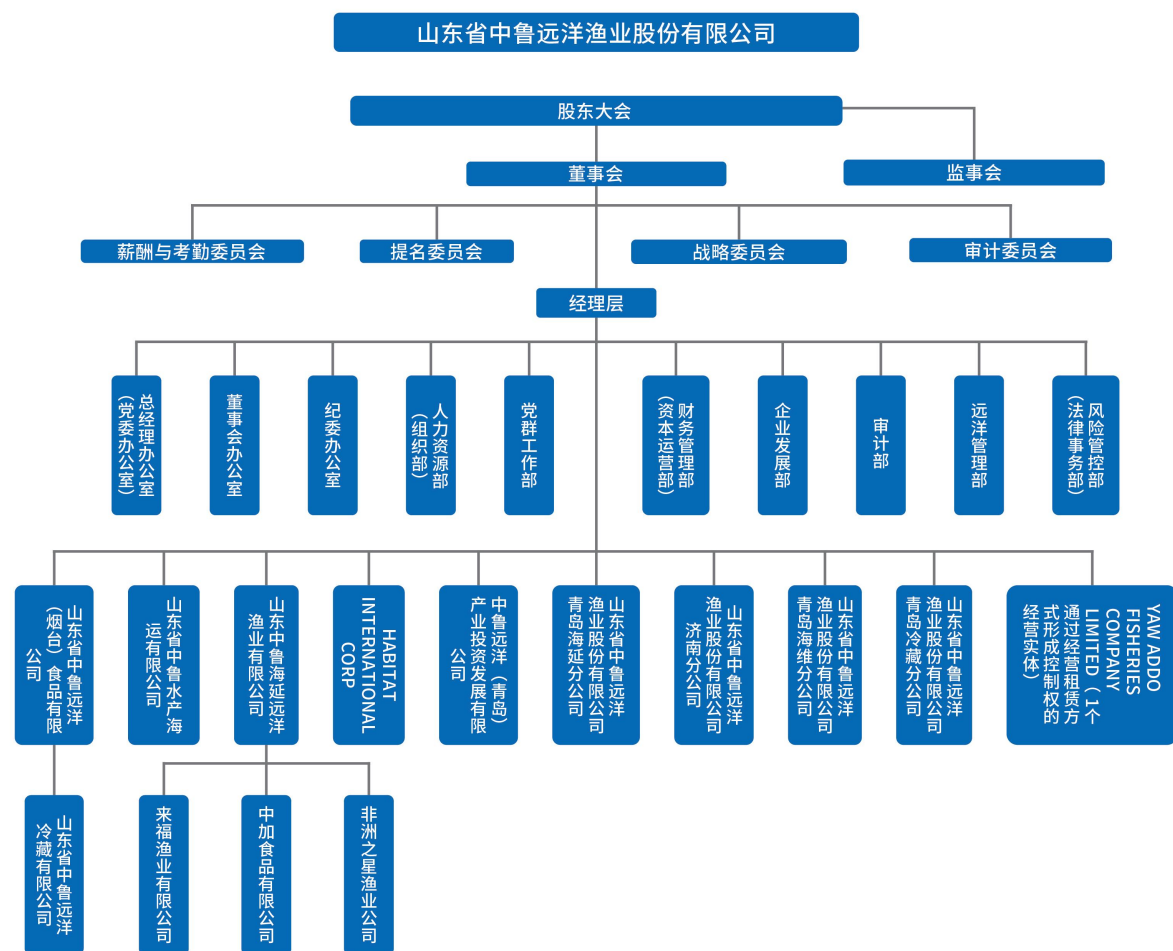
山东省中鲁远洋渔业股份有限公司

股东大会

董事会

监事会

薪酬与考勤委员会

提名委员会

战略委员会

审计委员会

经理层

总经理办公室（党委办公室）

董事会办公室

纪委办公室

人力资源部（组织部）

党群工作部

财务管理部（资本运营部）

企业发展部

审计部

远洋管理部

风险管控部（法律事务部）

山东省中鲁远洋（烟台）食品有限公司

山东省中鲁水产海运有限公司

山东中鲁海延远洋渔业有限公司

HABITAT INTERNATIONAL CORP

中鲁远洋（青岛）产业投资发展有限公司

山东省中鲁远洋渔业股份有限公司青岛海延分公司

山东省中鲁远洋渔业股份有限公司济南分公司

山东省中鲁远洋渔业股份有限公司青岛海维分公司

山东省中鲁远洋渔业股份有限公司青岛冷藏分公司

YAW ADDO FISHERIES COMPANY LIMITED（1个通过经营租赁方式形成控制权的经营实体）

山东省中鲁远洋冷藏有限公司

来福渔业有限公司

中加食品有限公司

非洲之星渔业公司